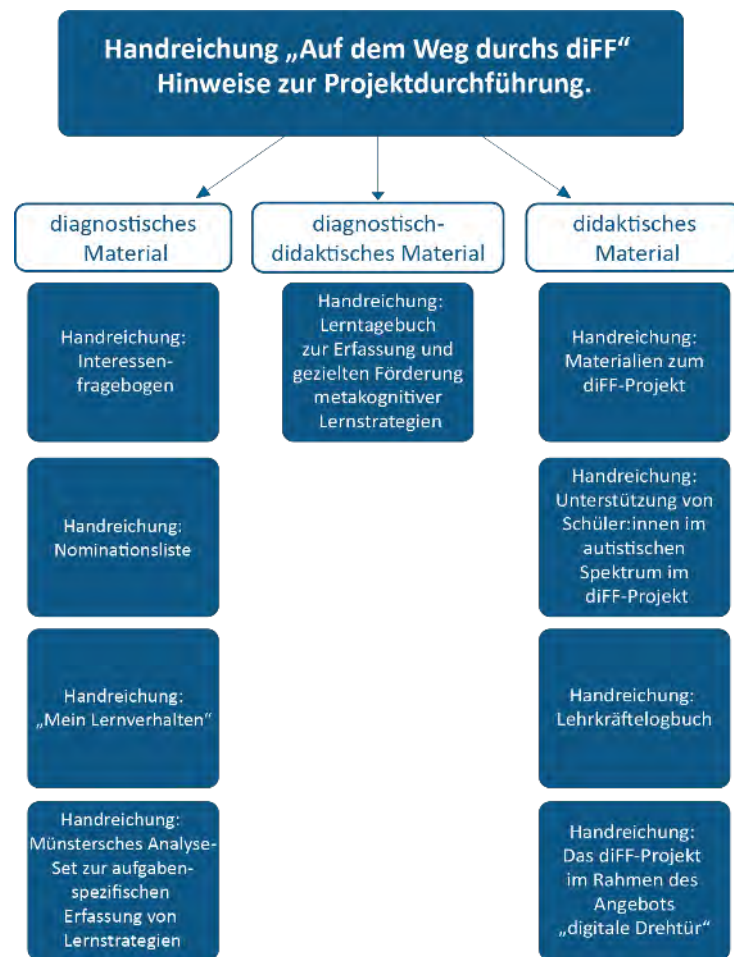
Handreichung „Auf dem Weg durchs diFF“
Hinweise zur Projektdurchführung.

diagnostisches Material

Handreichung: Interessenfragebogen

Handreichung: Nominationsliste

Handreichung: „Mein Lernverhalten“

Handreichung: Münstersches Analyse-Set zur aufgabenspezifischen Erfassung von Lernstrategien

diagnostisch-didaktisches Material

Handreichung: Lerntagebuch zur Erfassung und gezielten Förderung metakognitiver Lernstrategien

didaktisches Material

Handreichung: Materialien zum diFF-Projekt

Handreichung: Unterstützung von Schüler:innen im autistischen Spektrum im diFF-Projekt

Handreichung: Lehrkräftelogbuch

Handreichung: Das diFF-Projekt im Rahmen des Angebots „digitale Drehtür“